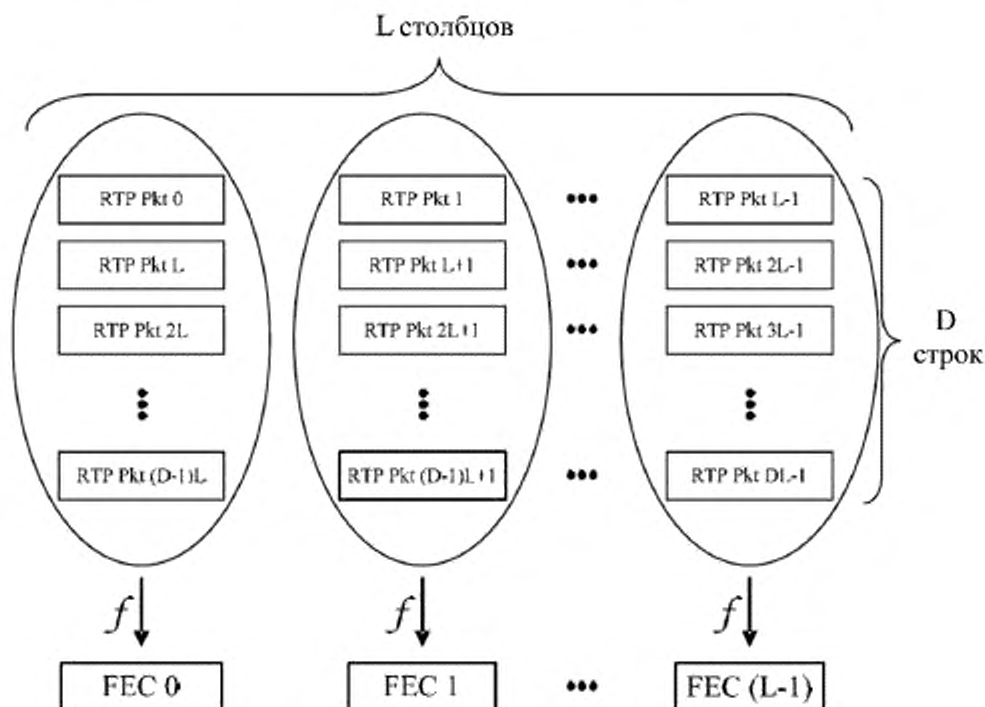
L столбцов

RTP Pkt 0

RTP Pkt L

RTP Pkt 2L

RTP Pkt (D-1)L

RTP Pkt 1

RTP Pkt L+1

RTP Pkt 2L+1

RTP Pkt (D-1)L+1

RTP Pkt L-1

RTP Pkt 2L-1

RTP Pkt 3L-1

RTP Pkt DL-1

D строк

$f$

$f$

$f$

FEC 0

FEC 1

FEC (L-1)